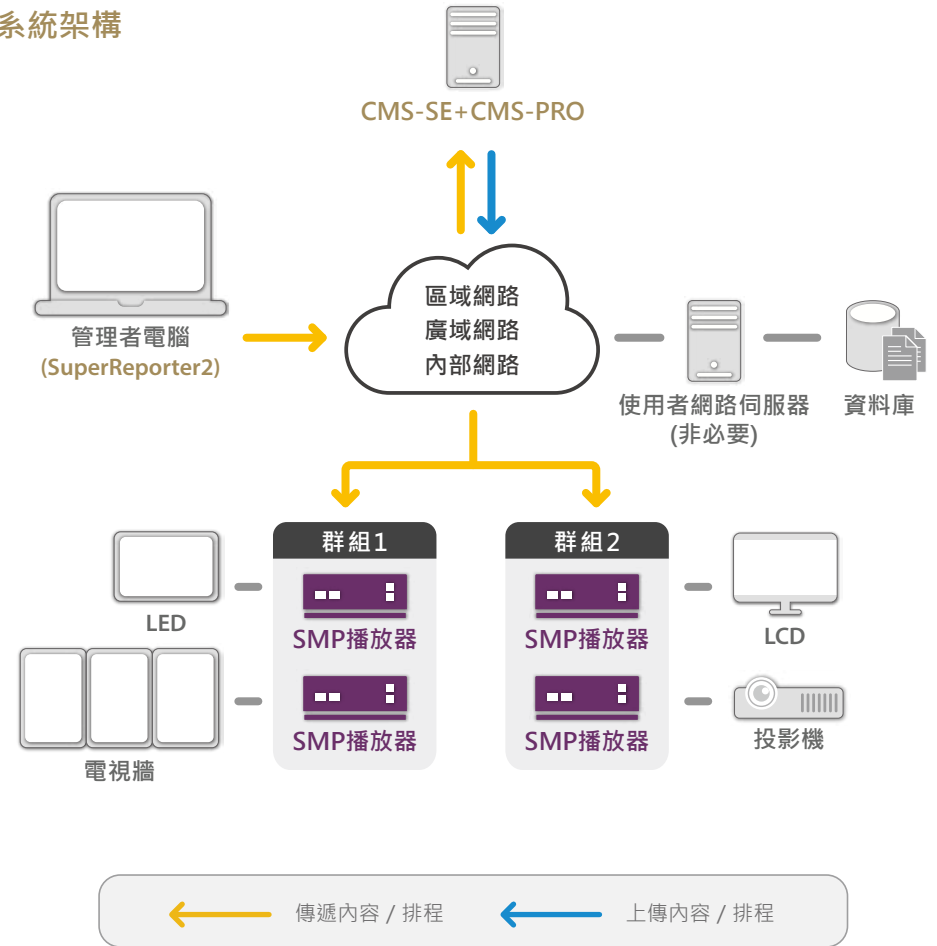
系統架構

CMS-SE+CMS-PRO

管理者電腦
(SuperReporter2)

區域網路
廣域網路
內部網路

使用者網路伺服器
(非必要)

資料庫

群組1
SMP播放器
SMP播放器

群組2
SMP播放器
SMP播放器

LED

電視牆

LCD

投影機

傳遞內容 / 排程
上傳內容 / 排程